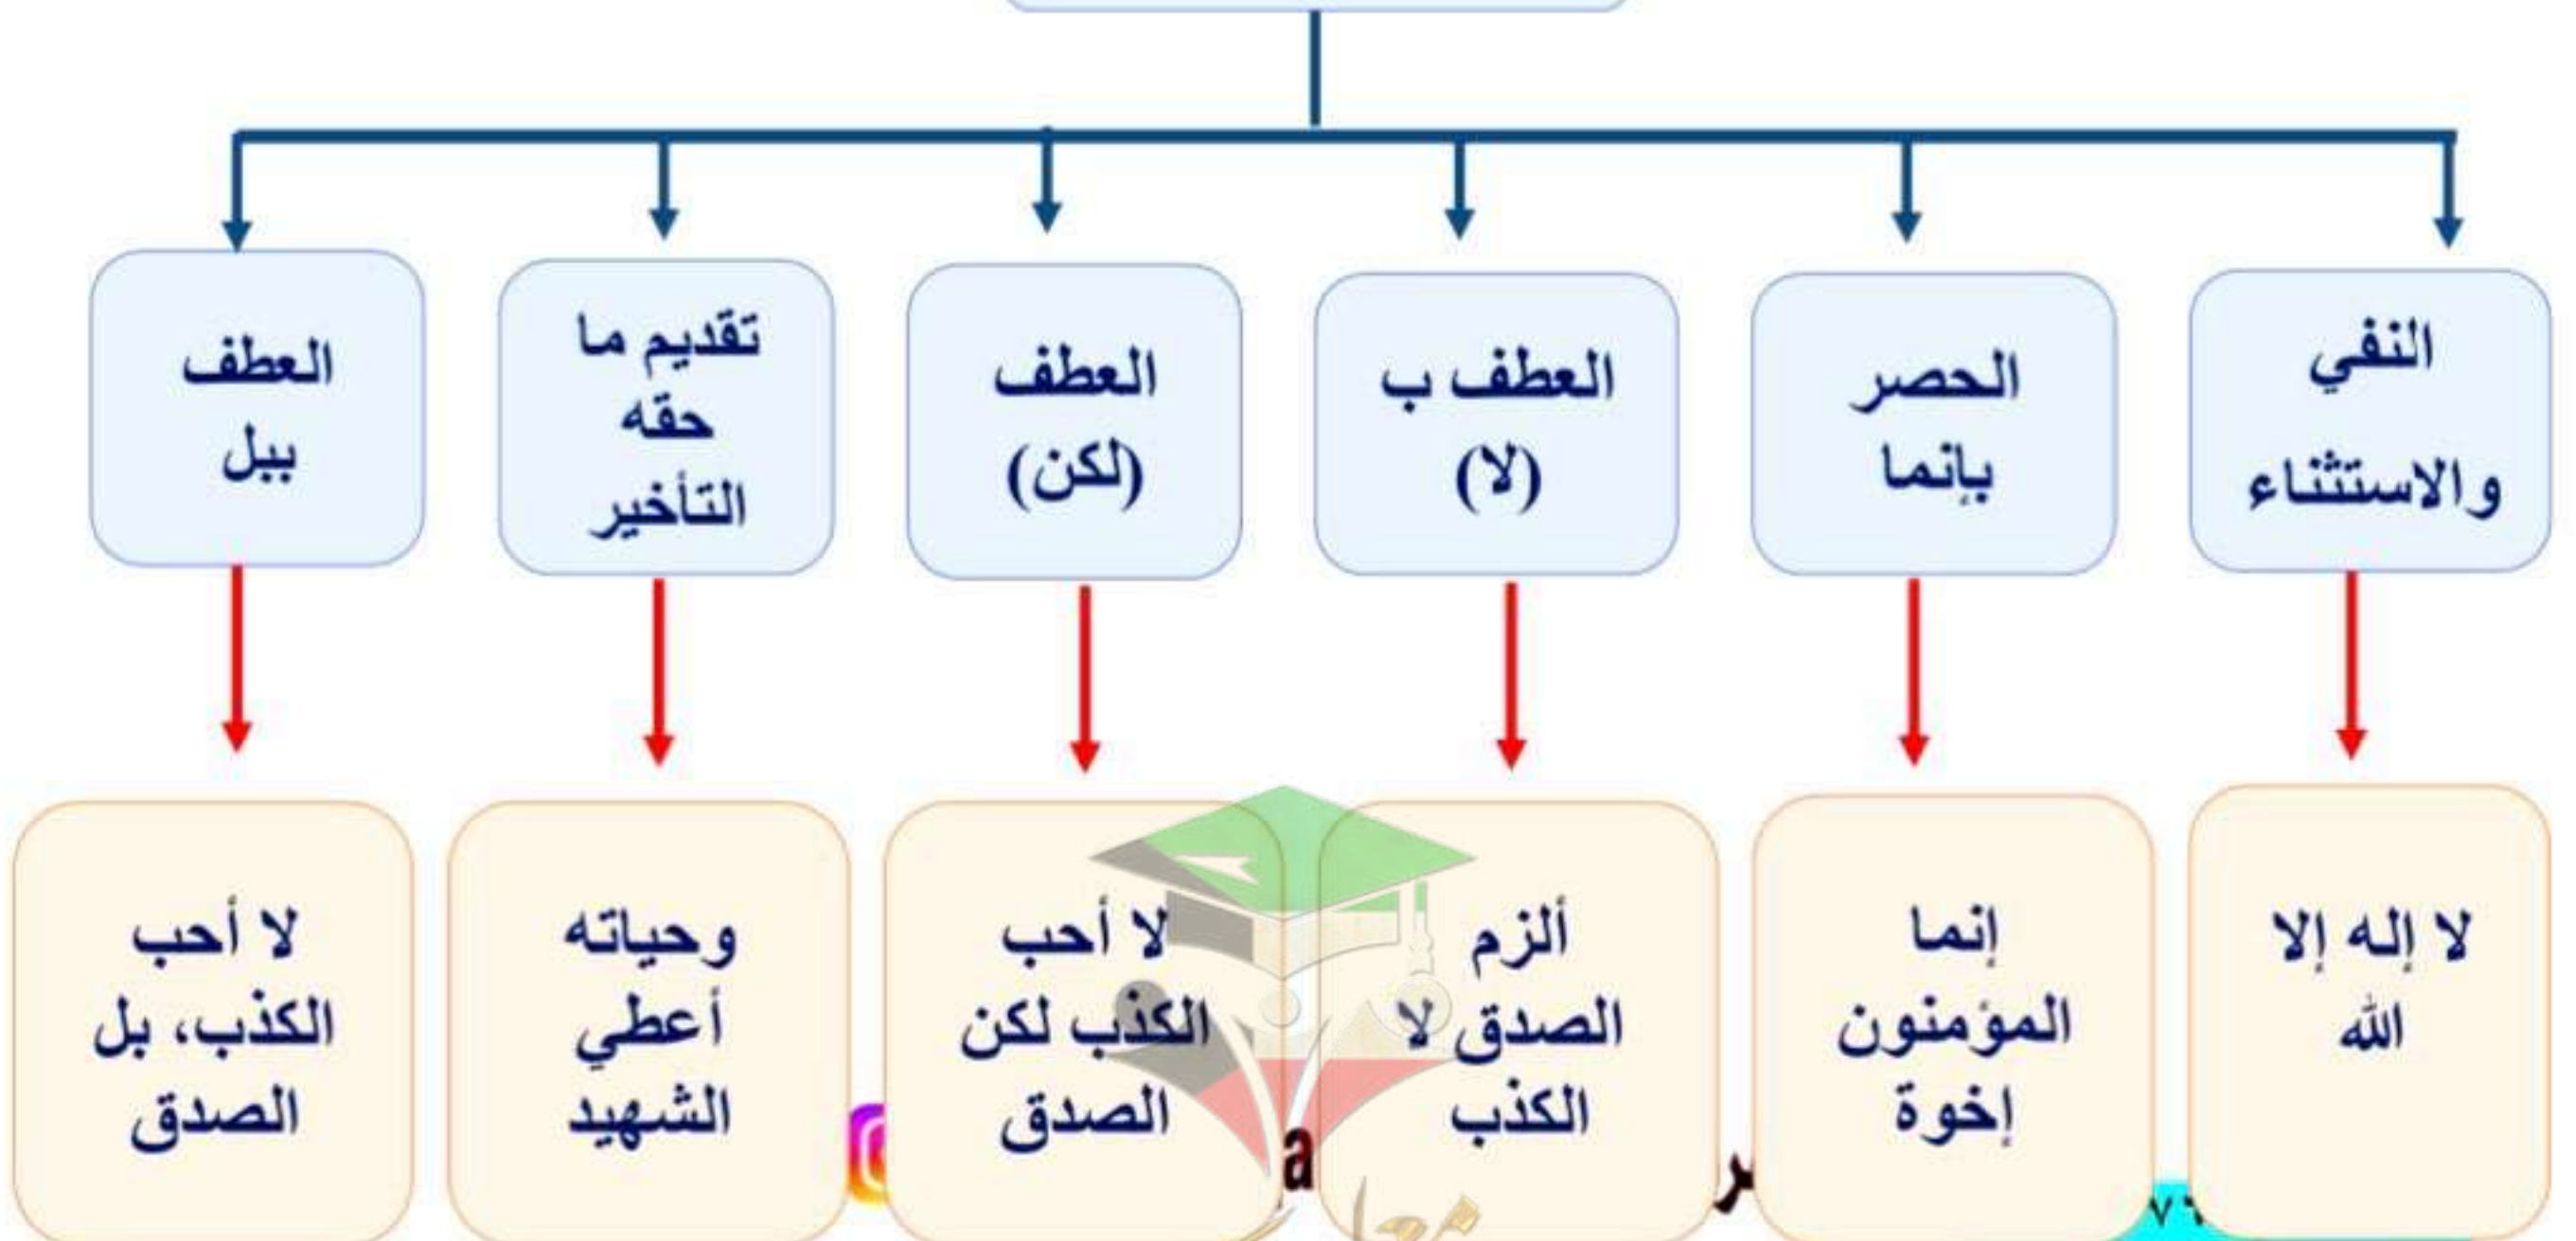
النفي والاستثناء

الحصر بإنما

العطف ب (لا)

العطف (لكن)

تقديم ما حقه التأخير

العطف ببل

لا إله إلا الله

إنما المؤمنون إخوة

ألزم الصدق لا الكذب

لا أحب الكذب لكن الصدق

وحياته أعطي الشهيد

لا أحب الكذب، بل الصدق